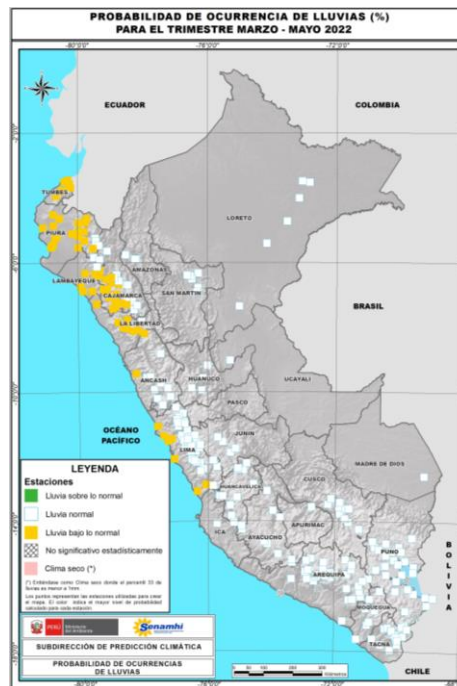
PROBABILIDAD DE OCURRENCIA DE LLUVIAS (%)
PARA EL TRIMESTRE MARZO - MAYO 2022

-80°0'0"
-76°0'0"
-72°0'0"

ECUADOR
COLOMBIA
TUMBES
PIURA
LORETO
AMAZONAS
LAMBAYEQUE
CAJAMARCA
SAN MARTIN
LA LIBERTAD
BRASIL
ANCASH
HUANUCO
UCAYALI
PASCO
OCÉANO PACÍFICO
JUNIN
LIMA
MADRE DE DIOS
CUSCO
HUANCAVELICA
APURIMAC
ICA
AYACUCHO
PUNO
AREQUIPA
MOQUEGUA
TACNA
BOLIVIA
CHILE

LEYENDA
Estaciones
Lluvia sobre lo normal
Lluvia normal
Lluvia bajo lo normal
No significativo estadísticamente
Clima seco (*)

(*) Entiéndase como Clima seco donde el percentil 33 de lluvias es menor a 1mm.
Los puntos representan las estaciones utilizadas para crear el mapa. El color indica el mayor nivel de probabilidad calculado para cada estación.

PERÚ Ministerio del Ambiente
Senamhi

SUBDIRECCIÓN DE PREDICCIÓN CLIMÁTICA

PROBABILIDAD DE OCURRENCIAS DE LLUVIAS

0 50 100 200 300 Kilómetros